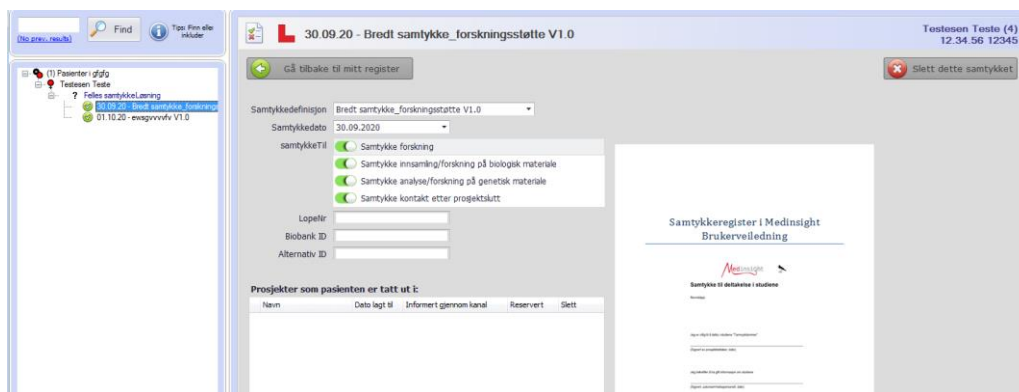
(No prev. results) Find Tips: Finn eller inkluder

(1) Pasienter i gfgfg
Testesen Teste
? Felles samtykkeLøsning
30.09.20 - Bredt samtykke_forskningsst
01.10.20 - ewsgvvvvfv V1.0

30.09.20 - Bredt samtykke_forskningsstøtte V1.0

Testesen Teste (4)
12.34.56 12345

Gå tilbake til mitt register

Slett dette samtykket

Samtykkedefinisjon Bredt samtykke_forskningsstøtte V1.0

Samtykkedato 30.09.2020

samtykkeTil
Samtykke forskning
Samtykke innsamling/forskning på biologisk materiale
Samtykke analyse/forskning på genetisk materiale
Samtykke kontakt etter prosjektslutt

LopeNr

Biobank ID

Alternativ ID

Prosjekter som pasienten er tatt ut i:

| Navn | Dato lagt til | Informert gjennom kanal | Reservert | Slett |
|---|---|---|---|---|

Samtykkeregister i Medinsight
Brukerveiledning

Medinsight

Samtykke til deltakelse i studiene

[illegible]